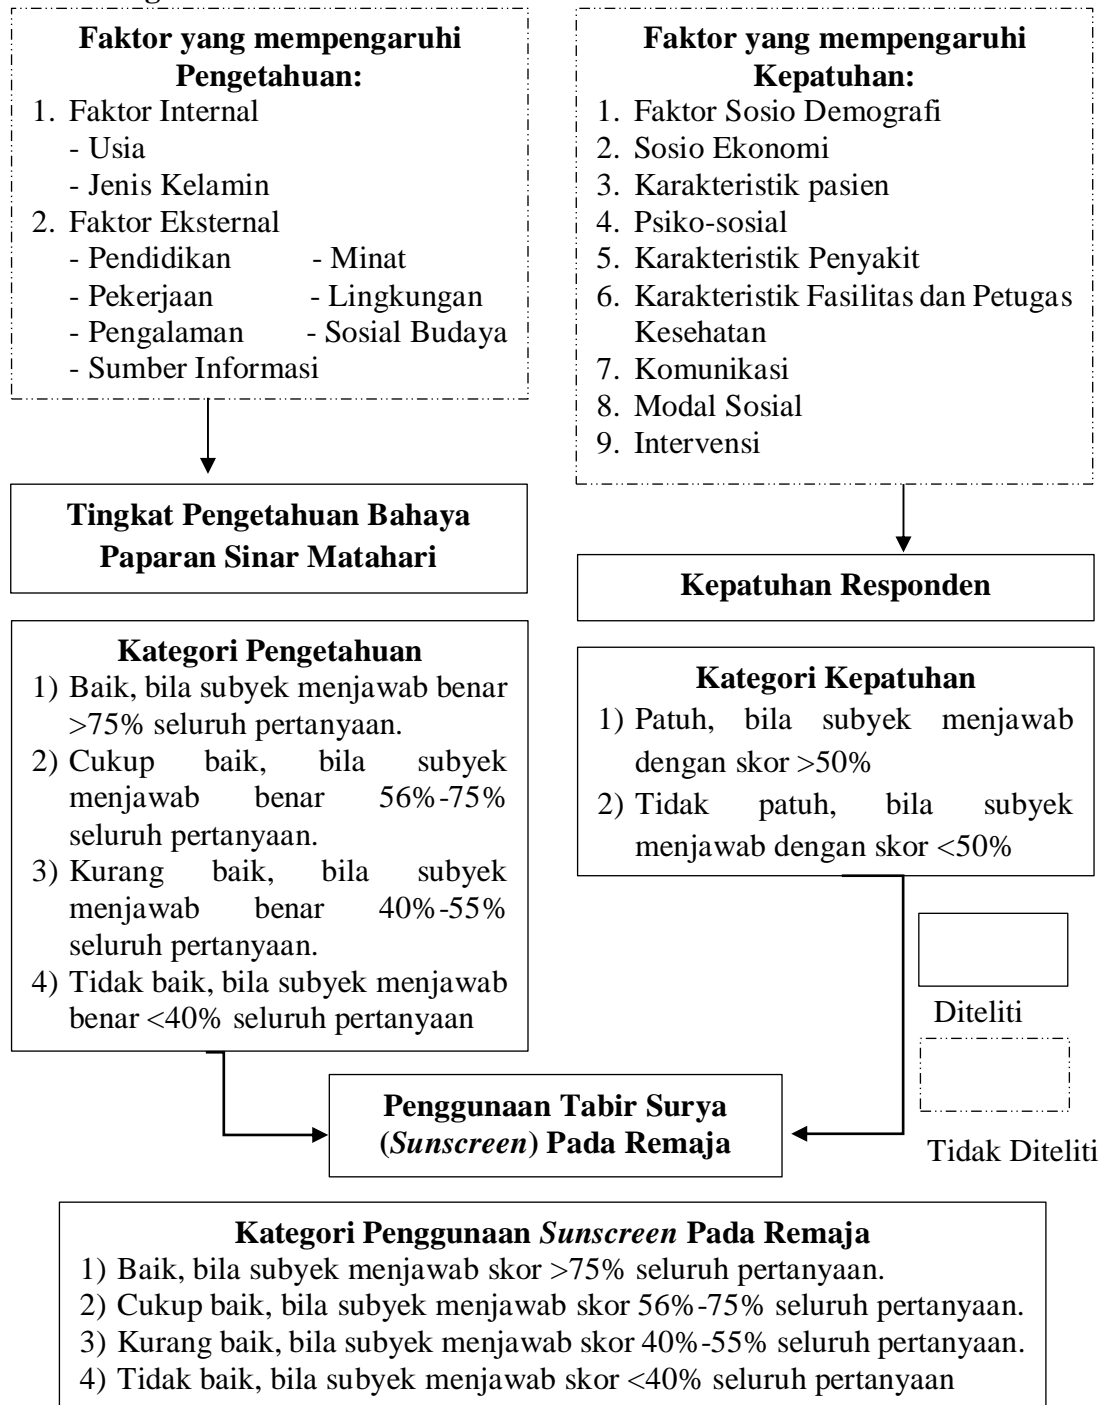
Faktor yang mempengaruhi Pengetahuan:
1. Faktor Internal
- Usia
- Jenis Kelamin
2. Faktor Eksternal
- Pendidikan - Minat
- Pekerjaan - Lingkungan
- Pengalaman - Sosial Budaya
- Sumber Informasi

Faktor yang mempengaruhi Kepatuhan:
1. Faktor Sosio Demografi
2. Sosio Ekonomi
3. Karakteristik pasien
4. Psiko-sosial
5. Karakteristik Penyakit
6. Karakteristik Fasilitas dan Petugas Kesehatan
7. Komunikasi
8. Modal Sosial
9. Intervensi

Tingkat Pengetahuan Bahaya Paparan Sinar Matahari

Kepatuhan Responden

Kategori Pengetahuan
1) Baik, bila subyek menjawab benar >75% seluruh pertanyaan.
2) Cukup baik, bila subyek menjawab benar 56%-75% seluruh pertanyaan.
3) Kurang baik, bila subyek menjawab benar 40%-55% seluruh pertanyaan.
4) Tidak baik, bila subyek menjawab benar <40% seluruh pertanyaan

Kategori Kepatuhan
1) Patuh, bila subyek menjawab dengan skor >50%
2) Tidak patuh, bila subyek menjawab dengan skor <50%

Diteliti

Tidak Diteliti

Penggunaan Tabir Surya (Sunscreen) Pada Remaja

Kategori Penggunaan Sunscreen Pada Remaja
1) Baik, bila subyek menjawab skor >75% seluruh pertanyaan.
2) Cukup baik, bila subyek menjawab skor 56%-75% seluruh pertanyaan.
3) Kurang baik, bila subyek menjawab skor 40%-55% seluruh pertanyaan.
4) Tidak baik, bila subyek menjawab skor <40% seluruh pertanyaan